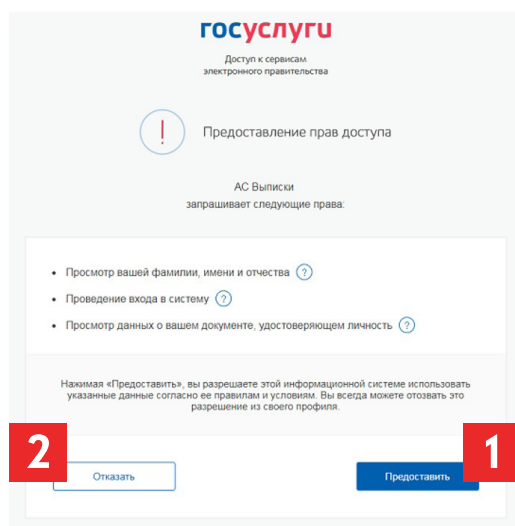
госуслуги

Доступ к сервисам электронного правительства

!

Предоставление прав доступа

АС Выписки запрашивает следующие права:

• Просмотр вашей фамилии, имени и отчества ?
• Проведение входа в систему ?
• Просмотр данных о вашем документе, удостоверяющем личность ?

Нажимая «Предоставить», вы разрешаете этой информационной системе использовать указанные данные согласно ее правилам и условиям. Вы всегда можете отозвать это разрешение из своего профиля.

2

Отказать

1

Предоставить